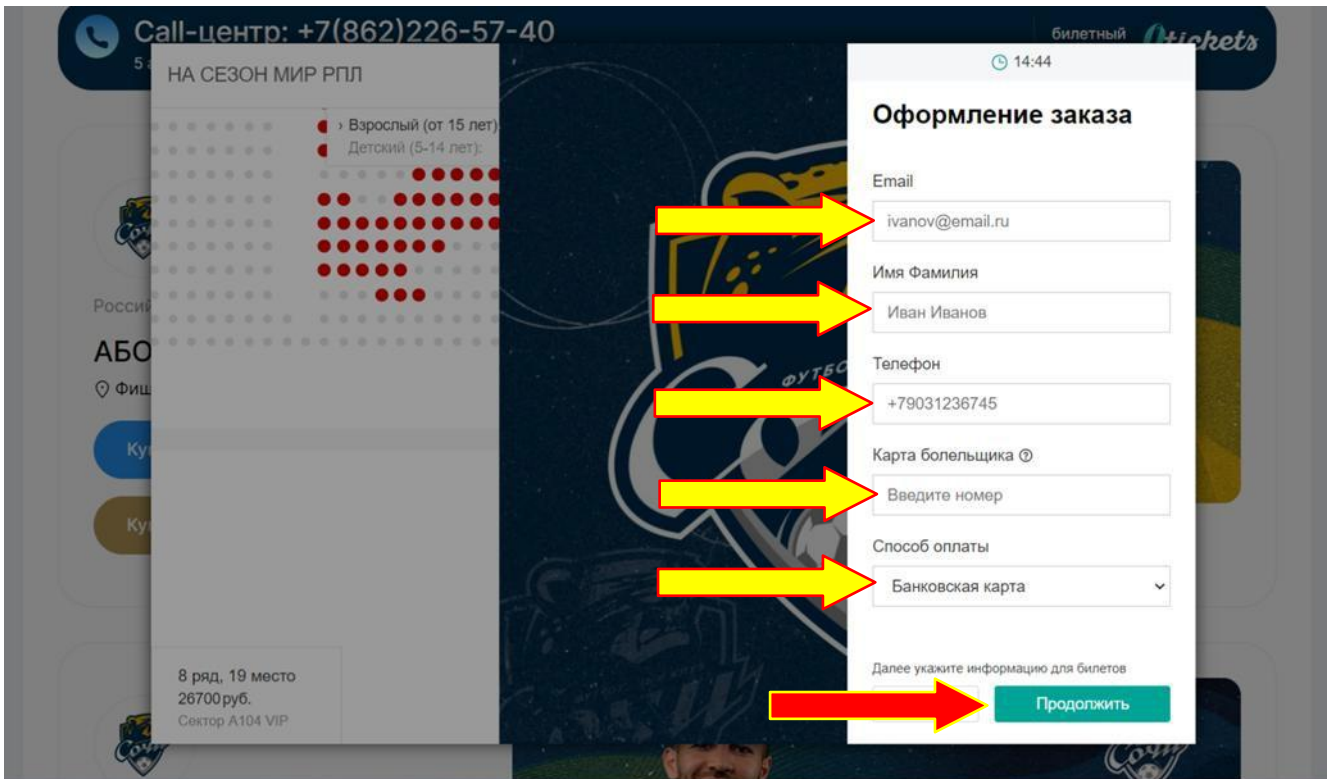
Call-центр: +7(862)226-57-40

билетный tickets

НА СЕЗОН МИР РПЛ

› Взрослый (от 15 лет)

Детский (5-14 лет):

Россий

АБО

Фиш

Ку

Ку

8 ряд, 19 место
26700руб.
Сектор A104 VIP

14:44

Оформление заказа

Email

ivanov@email.ru

Имя Фамилия

Иван Иванов

Телефон

+79031236745

Карта болельщика

Введите номер

Способ оплаты

Банковская карта

Далее укажите информацию для билетов

Продолжить